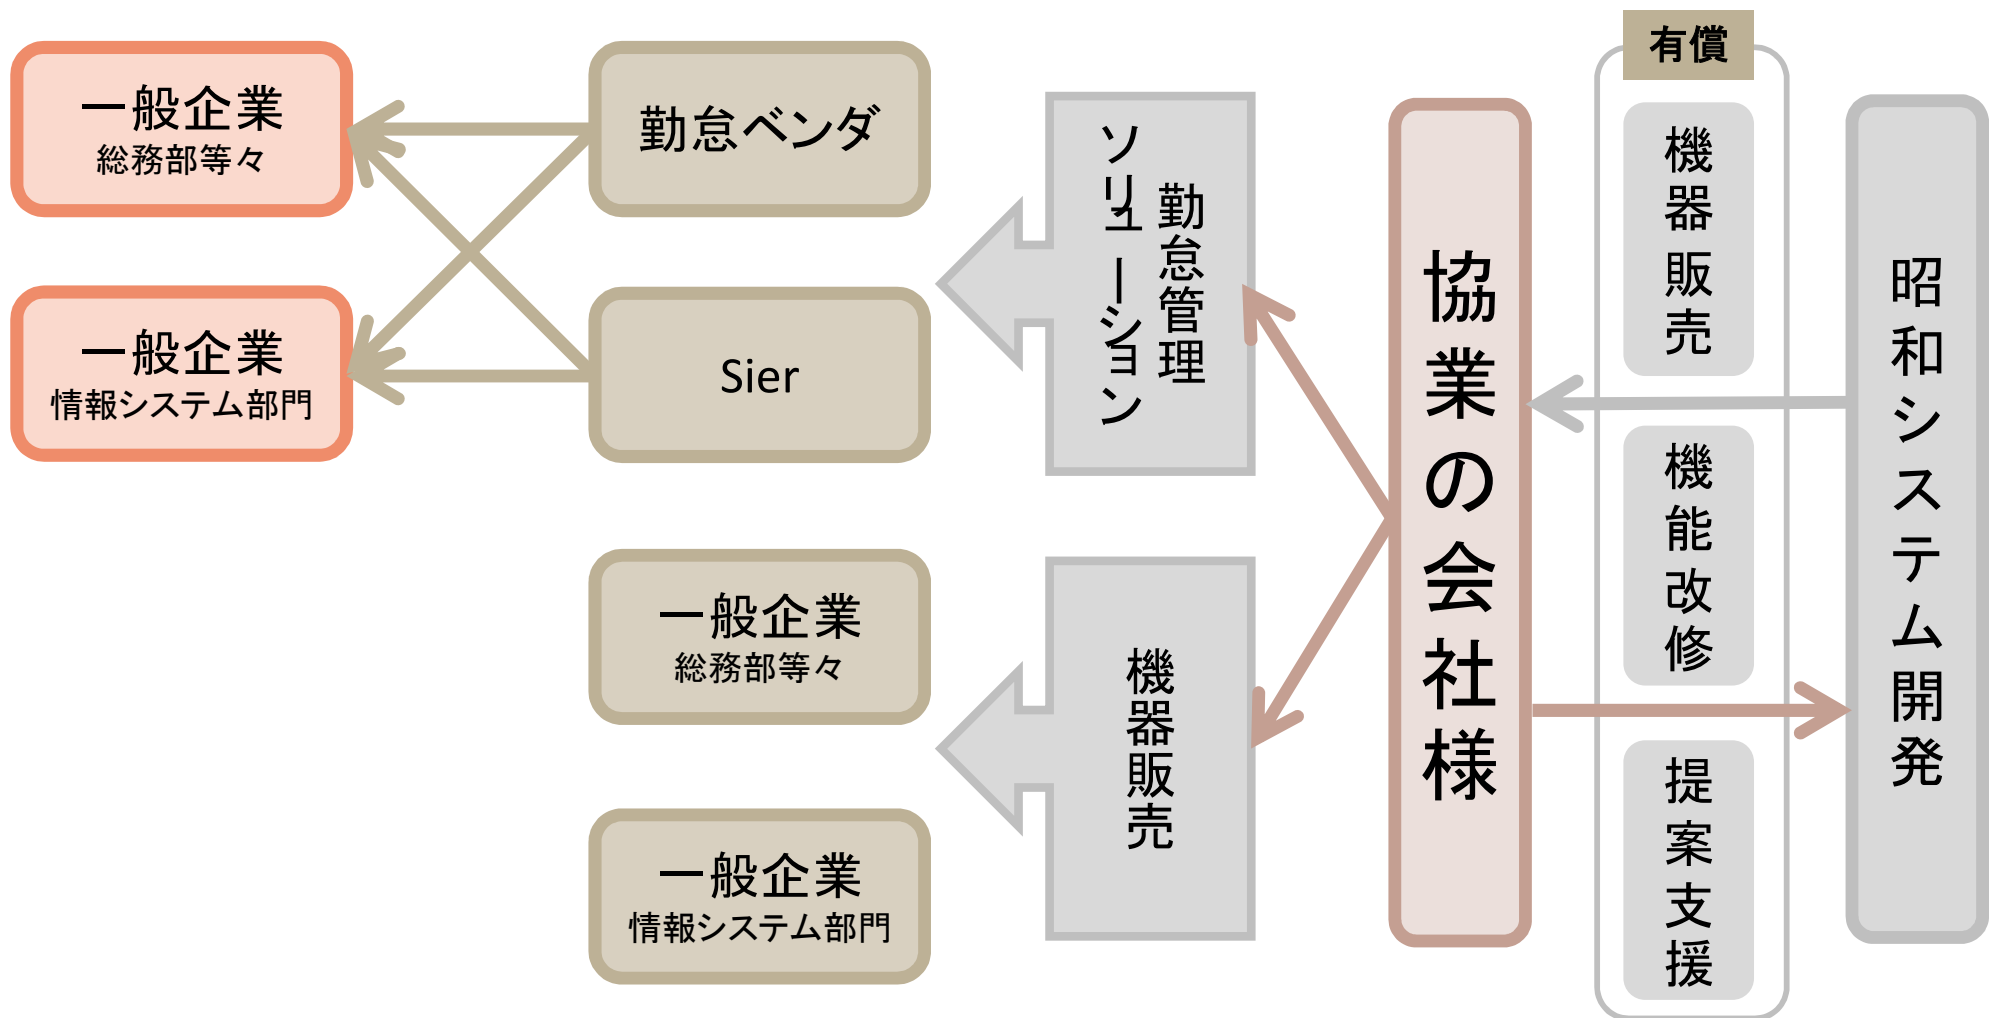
一般企業
総務部等々

一般企業
情報システム部門

勤怠ベンダ

Sier

一般企業
総務部等々

一般企業
情報システム部門

勤怠管理ソリューション

機器販売

協業の会社様

有償

機器販売

機能改修

提案支援

昭和システム開発